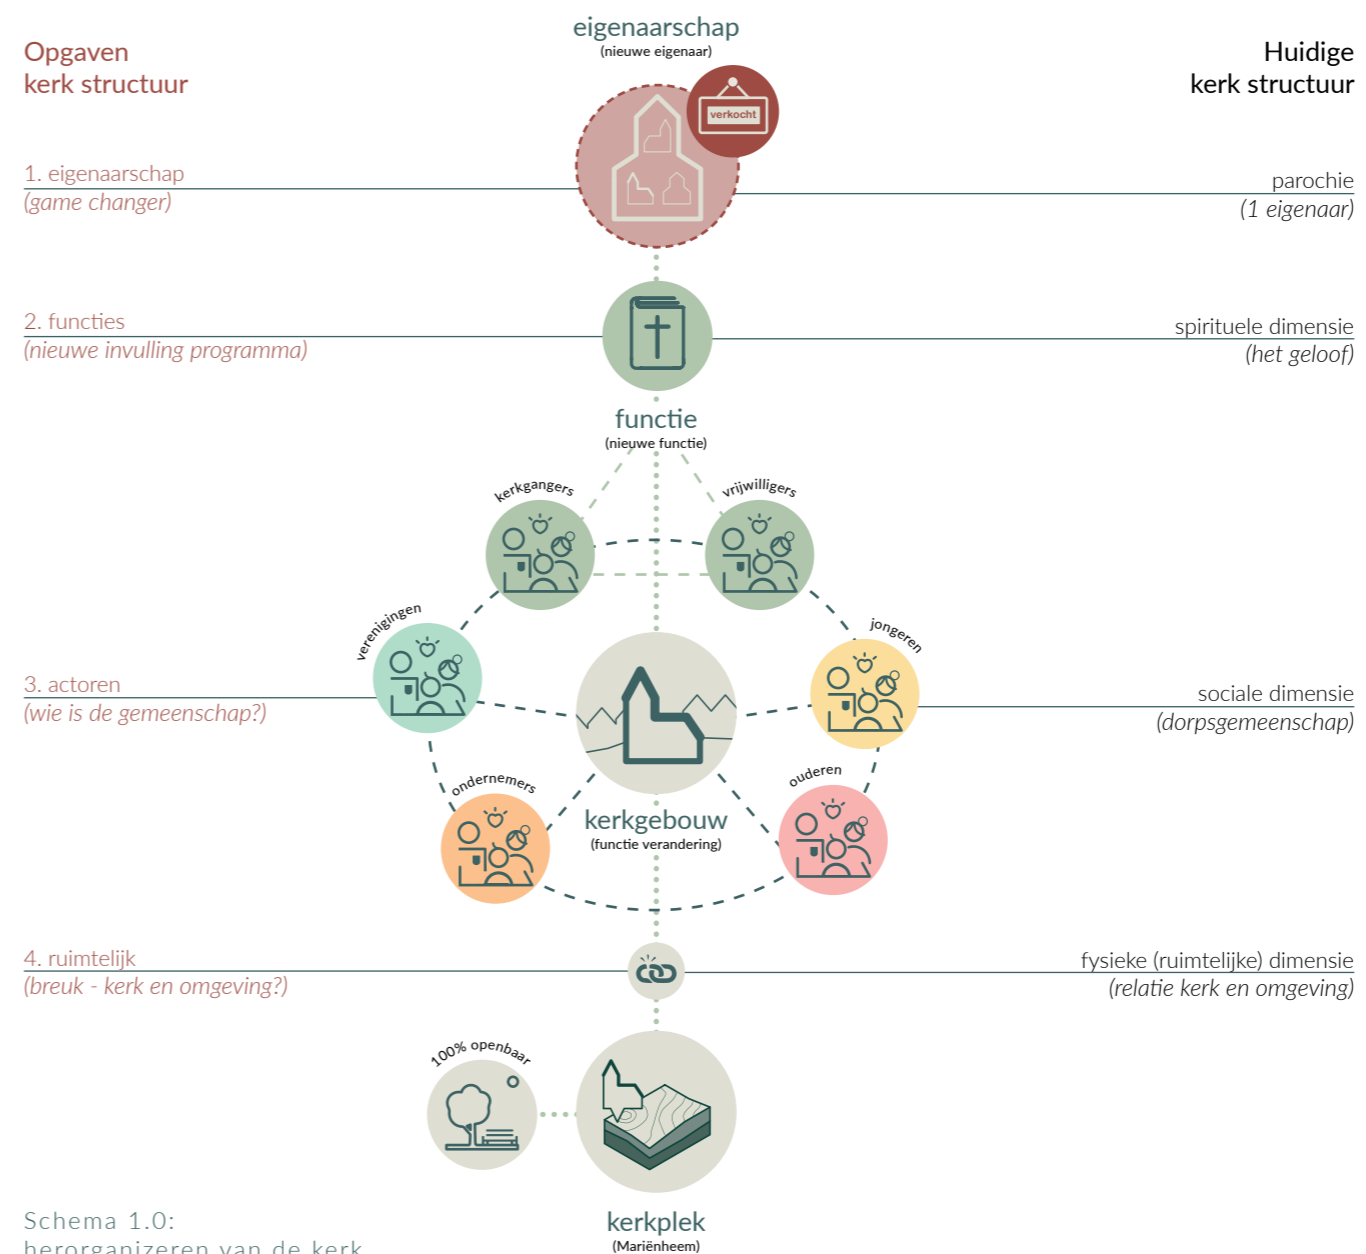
Opgaven
kerk structuur

eigenaarschap
(nieuwe eigenaar)

Huidige
kerk structuur

verkocht

1. eigenaarschap
(game changer)

parochie
(1 eigenaar)

2. functies
(nieuwe invulling programma)

spirituele dimensie
(het geloof)

functie
(nieuwe functie)

kerkgangers

vrijwilligers

verenigingen

jongeren

3. actoren
(wie is de gemeenschap?)

sociale dimensie
(dorpsgemeenschap)

ondernemers

ouderen

kerkgebouw
(functie verandering)

4. ruimtelijk
(breuk - kerk en omgeving?)

fysieke (ruimtelijke) dimensie
(relatie kerk en omgeving)

100% openbaar

Schema 1.0:
herorganizeren van de kerk

kerkplek
(Mariënheem)